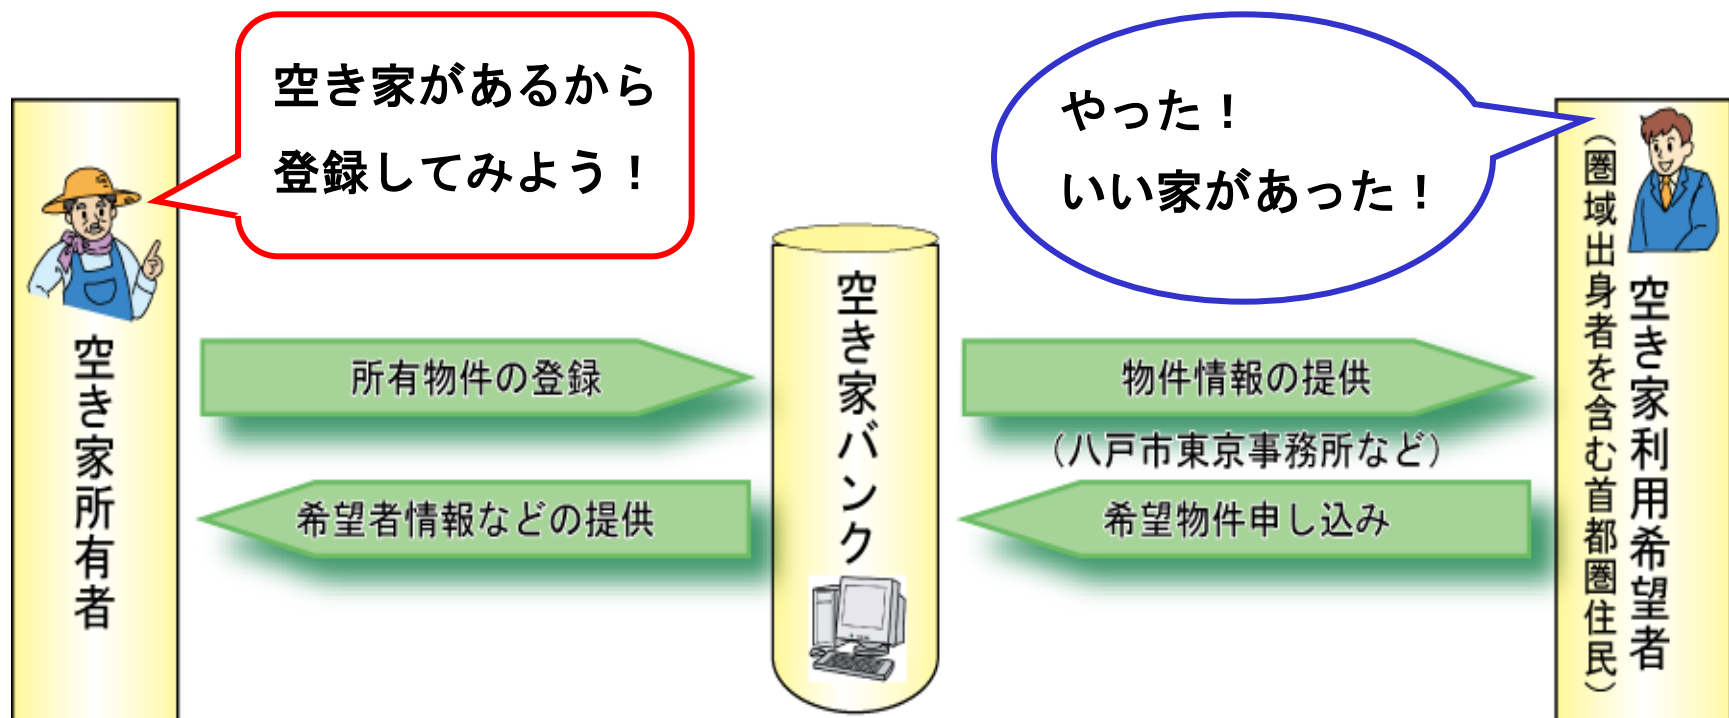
空き家があるから
登録してみよう！

やった！
いい家があった！

空き家所有者

所有物件の登録

希望者情報などの提供

空き家バンク

物件情報の提供

（八戸市東京事務所など）

希望物件申し込み

空き家利用希望者

（圏域出身者を含む首都圏住民）